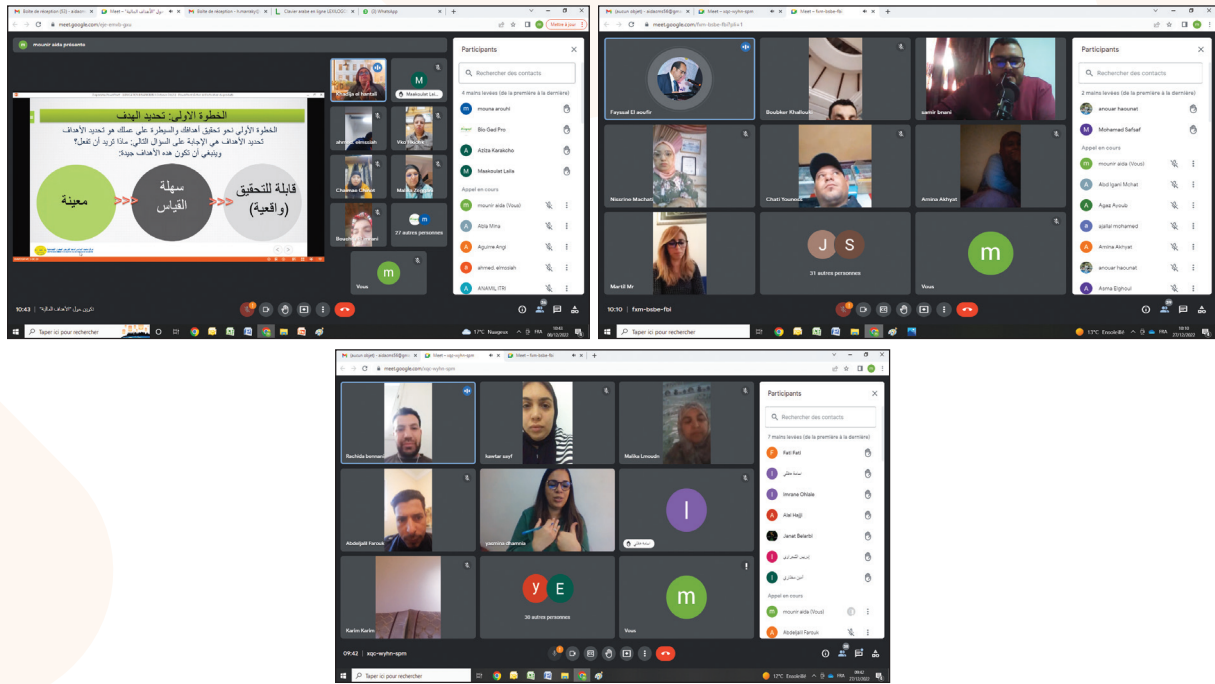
Boîte de réception (53) - aidaom | Meet - تكوين حول "الأهداف الذكية" | Boîte de réception - h.mendey | Clavier arabe en ligne LEXILOGOS | WhatsApp

meet.google.com/xjx-anob-gsu

Mettre à jour

mounir aida présente

الخطوة الأولى: تحديد الهدف

الخطوة الأولى نحو تحقيق أهدافك والسيطرة على عملك هو تحديد الأهداف

تحديد الأهداف هي الإجابة على السؤال التالي: ماذا تريد أن تفعل؟

وينبغي أن تكون هذه الأهداف جيدة:

قابلة للتحقيق (واقعية)

سهلة القياس

معينة

Khadija el hattali

Maakoulat Lai...

ahmed. almoslah

Vko Ihsane

Chaimae Chafaï

Mahia Zerguine

Bouchra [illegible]

37 autres personnes

Vous

Participants

Rechercher des contacts

4 mains levées (de la première à la dernière)

mouna arouhl

Bio Gad Pro

Aziza Karakoho

Maakoulat Laila

Appel en cours

mounir aida (Vous)

Abla Mina

Agunne Angi

ahmed. almoslah

ANAMIL ITRI

10:43 | تكوين حول "الأهداف الذكية"

Taper ici pour rechercher

17°C Nuageux FRA 10:43 06/12/2022

(aucun objet) - aidaom | Meet - fxm-bsbe-fbi

meet.google.com/fxm-bsbe-fbi?pli=1

Fayssal El aoufir

Boubker Khallouk

samir bnani

Nezrine Machati

Chati Youness

Amina Akhyat

Martil Mr

31 autres personnes

Vous

Participants

Rechercher des contacts

2 mains levées (de la première à la dernière)

anouar haounat

Mohamed Safsaf

Appel en cours

mounir aida (Vous)

Abd Igani Mchat

Agaz Ayoub

ajallal mohamed

Amina Akhyat

anouar haounat

Asma Elghoul

10:10 | fxm-bsbe-fbi

Taper ici pour rechercher

13°C Ensoleillé FRA 10:10 27/12/2022

(aucun objet) - aidaom | Meet - xqc-wyhn-spm | Meet - fxm-bsbe-fbi

meet.google.com/xqc-wyhn-spm

Rachida bennani

kawtar sayf

Malika Lmoudn

Abdeljalil Farouk

yasmina dhamnia

Karim Karim

30 autres personnes

Vous

Participants

Rechercher des contacts

7 mains levées (de la première à la dernière)

Fati Fati

سناء عطي

Imrane Ohlale

Alal Hajji

Janat Belarbi

إدريس الشعراوي

أمين مختاري

Appel en cours

mounir aida (Vous)

Abdeljalil Farouk

09:42 | xqc-wyhn-spm

Taper ici pour rechercher

12°C Ensoleillé FRA 09:42 27/12/2022